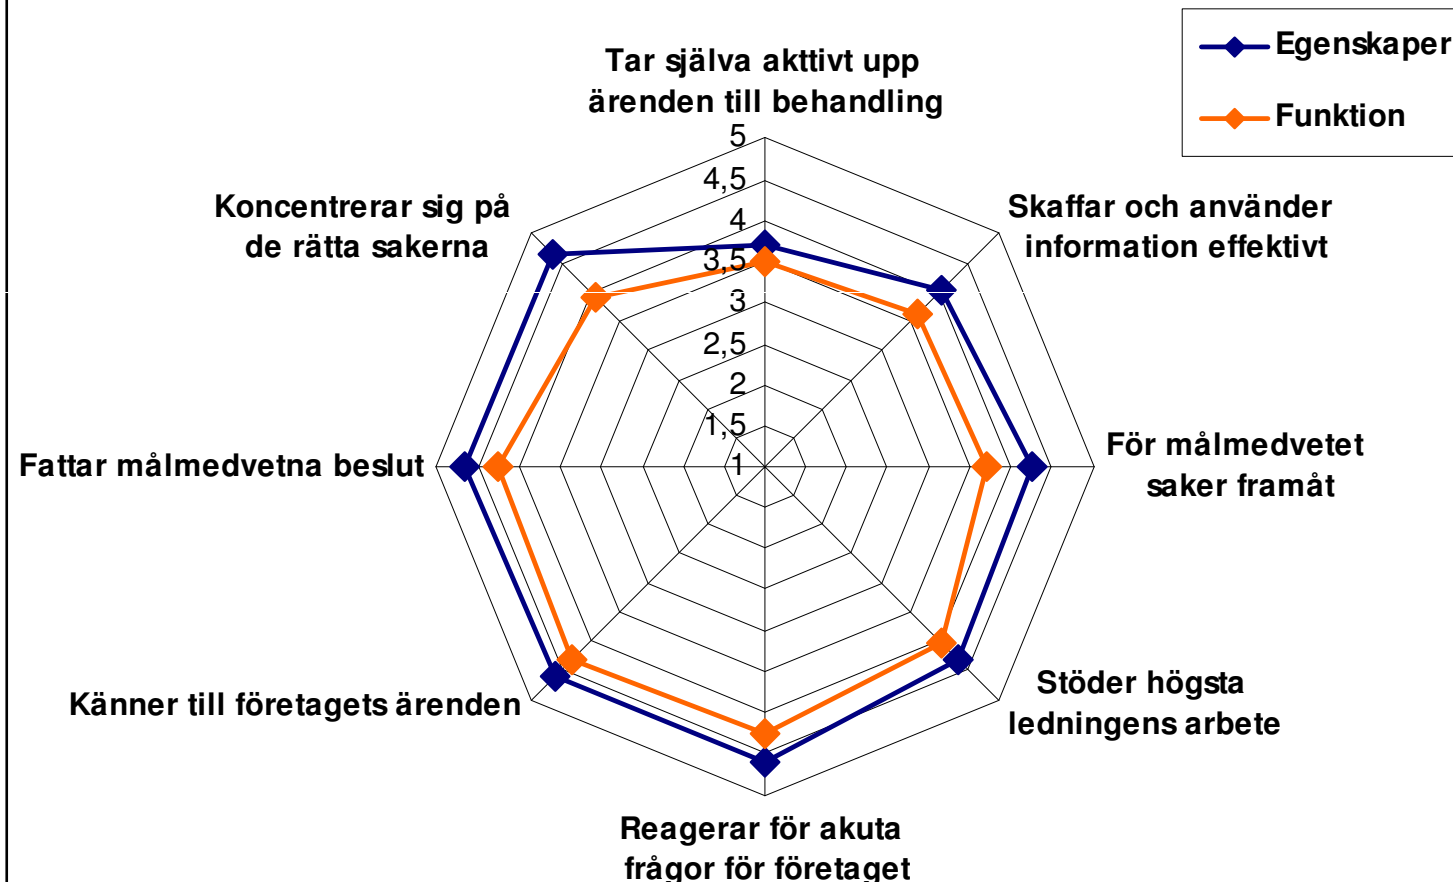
Egenskaper
Funktion

Tar själva akttivt upp ärenden till behandling

5
4,5
4
3,5
3
2,5
2
1,5
1

Skaffar och använder information effektivt

För målmedvetet saker framåt

Stöder högsta ledningens arbete

Reagerar för akuta frågor för företaget

Känner till företagets ärenden

Fattar målmedvetna beslut

Koncentrerar sig på de rätta sakerna